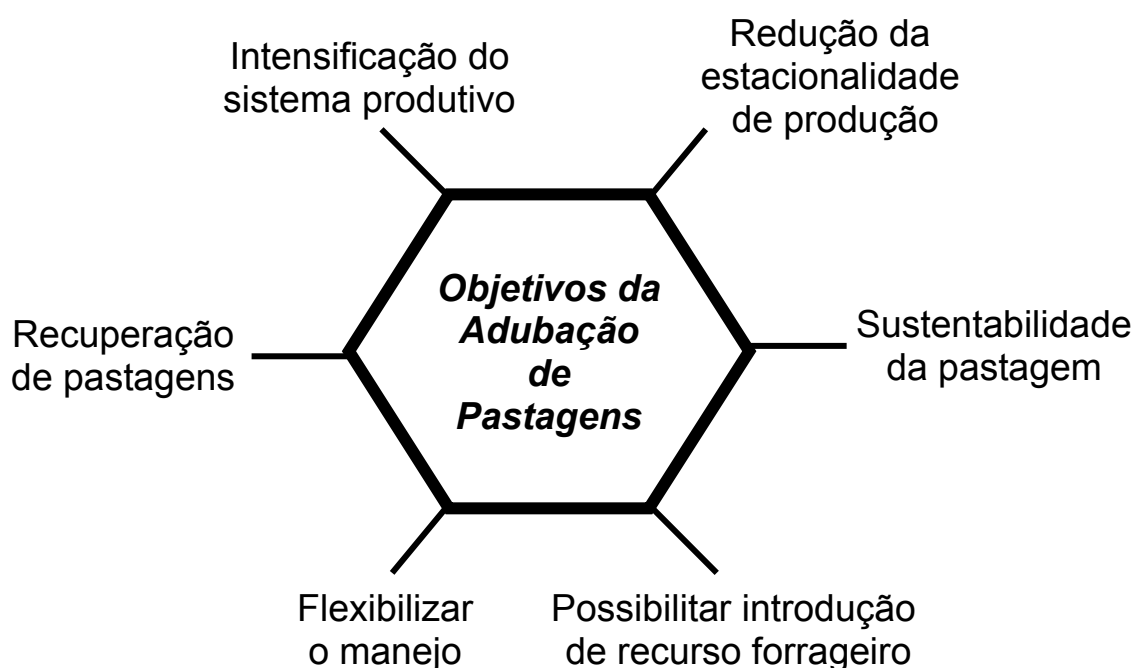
Intensificação do sistema produtivo

Redução da estacionalidade de produção

Objetivos da Adubação de Pastagens

Recuperação de pastagens

Sustentabilidade da pastagem

Flexibilizar o manejo

Possibilitar introdução de recurso forrageiro